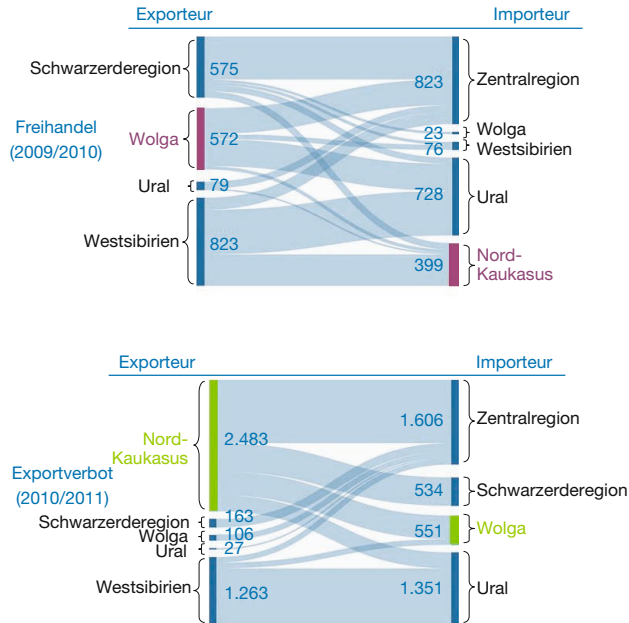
Exporteur

Importeur

Freihandel (2009/2010)

Schwarzerderegion 575

Wolga 572

Ural 79

Westsibirien 823

823 Zentralregion

23 Wolga

76 Westsibirien

728 Ural

399 Nord-Kaukasus

Exporteur

Importeur

Exportverbot (2010/2011)

Nord-Kaukasus 2.483

Schwarzerderegion 163

Wolga 106

Ural 27

Westsibirien 1.263

1.606 Zentralregion

534 Schwarzerderegion

551 Wolga

1.351 Ural